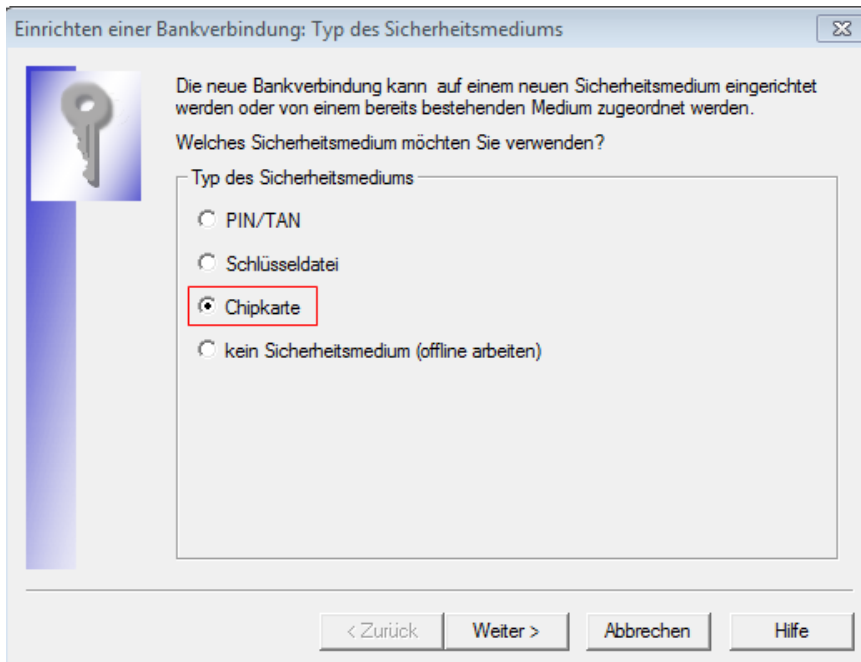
Einrichten einer Bankverbindung: Typ des Sicherheitsmediums

Die neue Bankverbindung kann auf einem neuen Sicherheitsmedium eingerichtet werden oder von einem bereits bestehenden Medium zugeordnet werden.

Welches Sicherheitsmedium möchten Sie verwenden?

Typ des Sicherheitsmediums

PIN/TAN

Schlüsseldatei

Chipkarte

kein Sicherheitsmedium (offline arbeiten)

< Zurück
Weiter >
Abbrechen
Hilfe